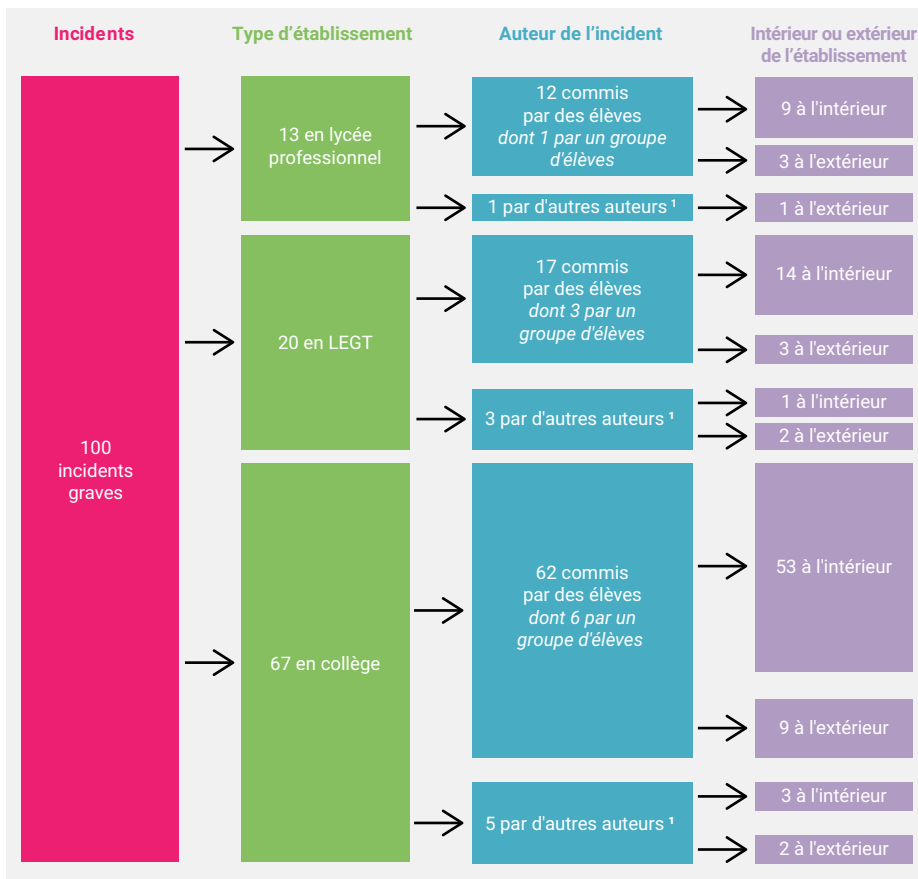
Incidents

Type d'établissement

Auteur de l'incident

Intérieur ou extérieur de l'établissement

100 incidents graves

13 en lycée professionnel

12 commis par des élèves *dont 1 par un groupe d'élèves*

9 à l'intérieur

3 à l'extérieur

1 par d'autres auteurs ¹

1 à l'extérieur

20 en LEGT

17 commis par des élèves *dont 3 par un groupe d'élèves*

14 à l'intérieur

3 à l'extérieur

3 par d'autres auteurs ¹

1 à l'intérieur

2 à l'extérieur

67 en collège

62 commis par des élèves *dont 6 par un groupe d'élèves*

53 à l'intérieur

9 à l'extérieur

5 par d'autres auteurs ¹

3 à l'intérieur

2 à l'extérieur